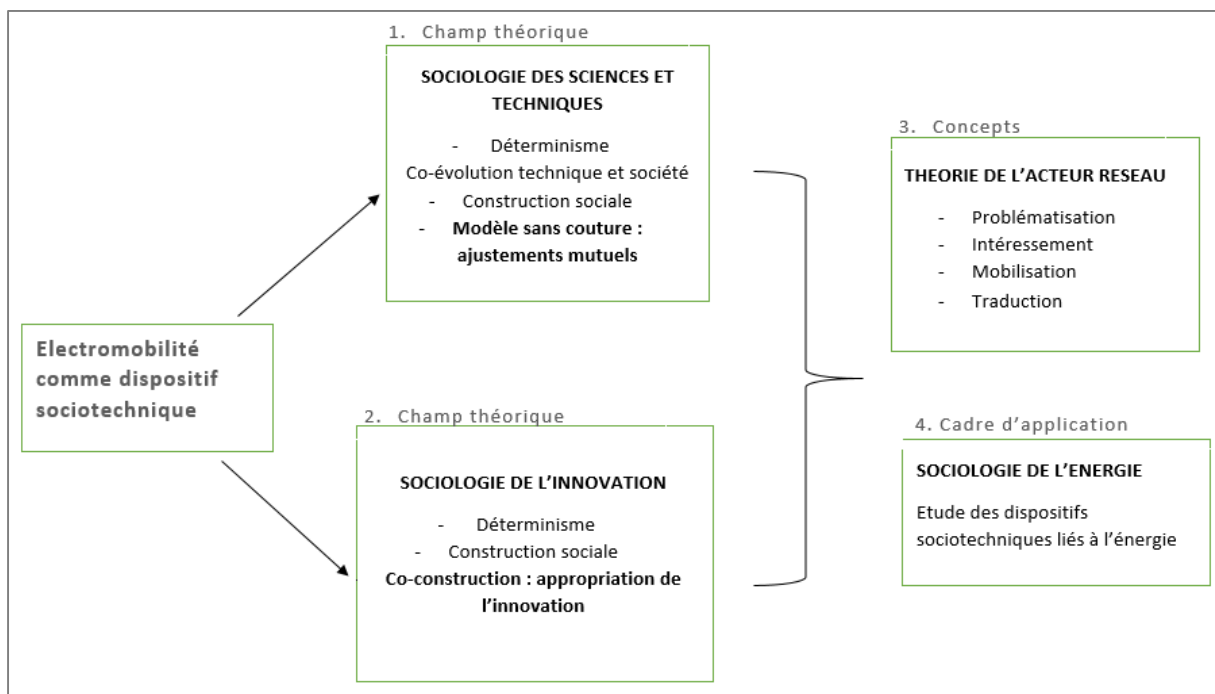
Electromobilité comme dispositif sociotechnique

1. Champ théorique

SOCIOLOGIE DES SCIENCES ET TECHNIQUES

- Déterminisme
Co-évolution technique et société
- Construction sociale
- **Modèle sans couture : ajustements mutuels**

2. Champ théorique

SOCIOLOGIE DE L'INNOVATION

- Déterminisme
- Construction sociale
**Co-construction : appropriation de l'innovation**

3. Concepts

THEORIE DE L'ACTEUR RESEAU

- Problématisation
- Intéressement
- Mobilisation
- Traduction

4. Cadre d'application

SOCIOLOGIE DE L'ENERGIE

Etude des dispositifs sociotechniques liés à l'énergie